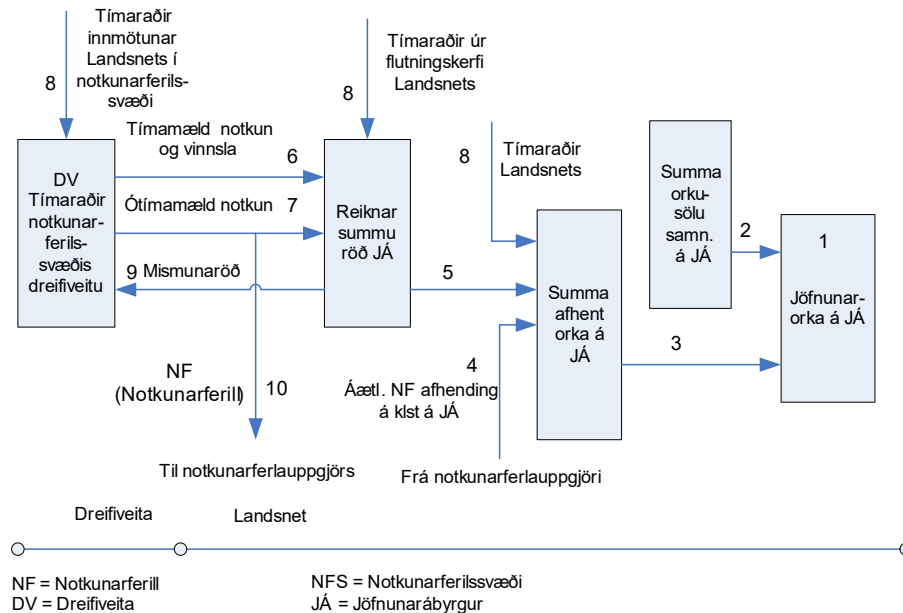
8

Tímaraðir innmötunar Landsnets í notkunarferilssvæði

8

Tímaraðir úr flutningskerfi Landsnets

Tímamæld notkun og vinnsla

6

DV Tímaraðir notkunarferilssvæðis dreifiveitu

Ótímamæld notkun

7

Reiknar summu röð JÁ

8

Tímaraðir Landsnets

Summa orkusölu samn. á JÁ

2

1

Jöfnunarorka á JÁ

9 Mismunaröð

5

Summa afhent orka á JÁ

3

NF (Notkunarferill)

10

4

Áætl. NF afhending á klst á JÁ

Til notkunarferlauppgjörs

Frá notkunarferlauppgjöri

Dreifiveita

Landsnet

NF = Notkunarferill
DV = Dreifiveita

NFS = Notkunarferilssvæði
JÁ = Jöfnunarábyrgur